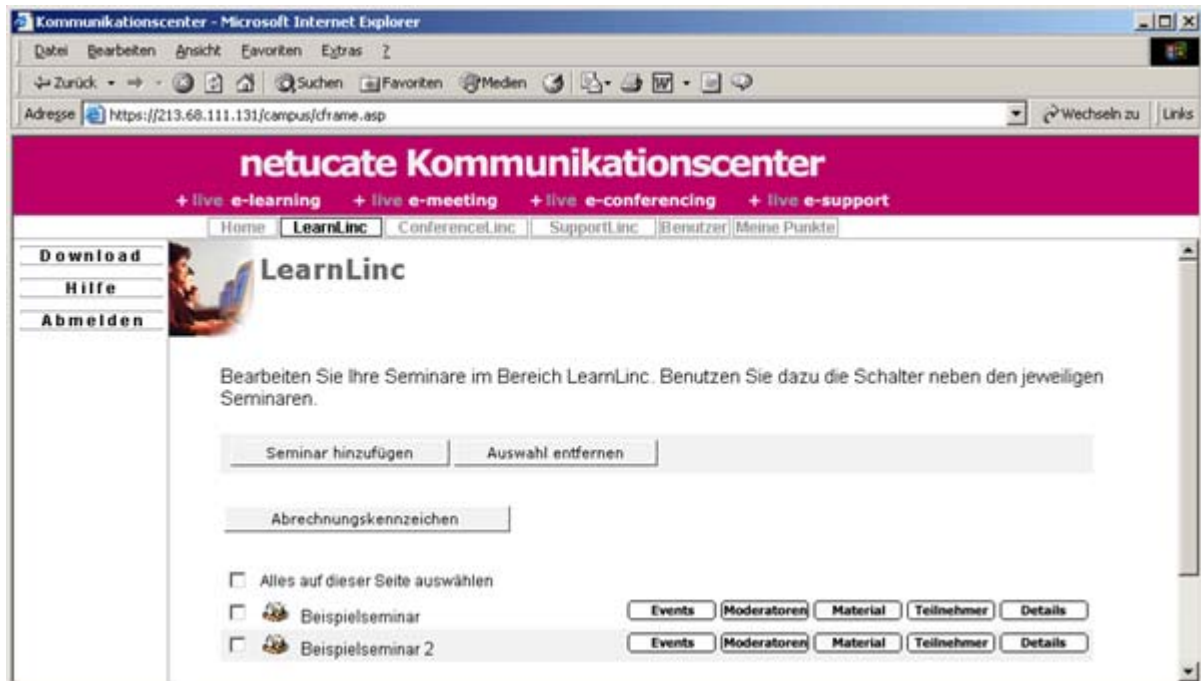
Kommunikationscenter - Microsoft Internet Explorer

Datei Bearbeiten Ansicht Favoriten Extras ?

Zurück Suchen Favoriten Medien

Adresse https://213.68.111.131/campus/cframe.asp

Wechseln zu Links

netucate Kommunikationscenter

+ live e-learning + live e-meeting + live e-conferencing + live e-support

Home LearnLinc ConferenceLinc SupportLinc Benutzer Meine Punkte

Download
Hilfe
Abmelden

LearnLinc

Bearbeiten Sie Ihre Seminare im Bereich LearnLinc. Benutzen Sie dazu die Schalter neben den jeweiligen Seminaren.

Seminar hinzufügen Auswahl entfernen

Abrechnungskennzeichen

Alles auf dieser Seite auswählen

Beispielseminar Events Moderatoren Material Teilnehmer Details

Beispielseminar 2 Events Moderatoren Material Teilnehmer Details